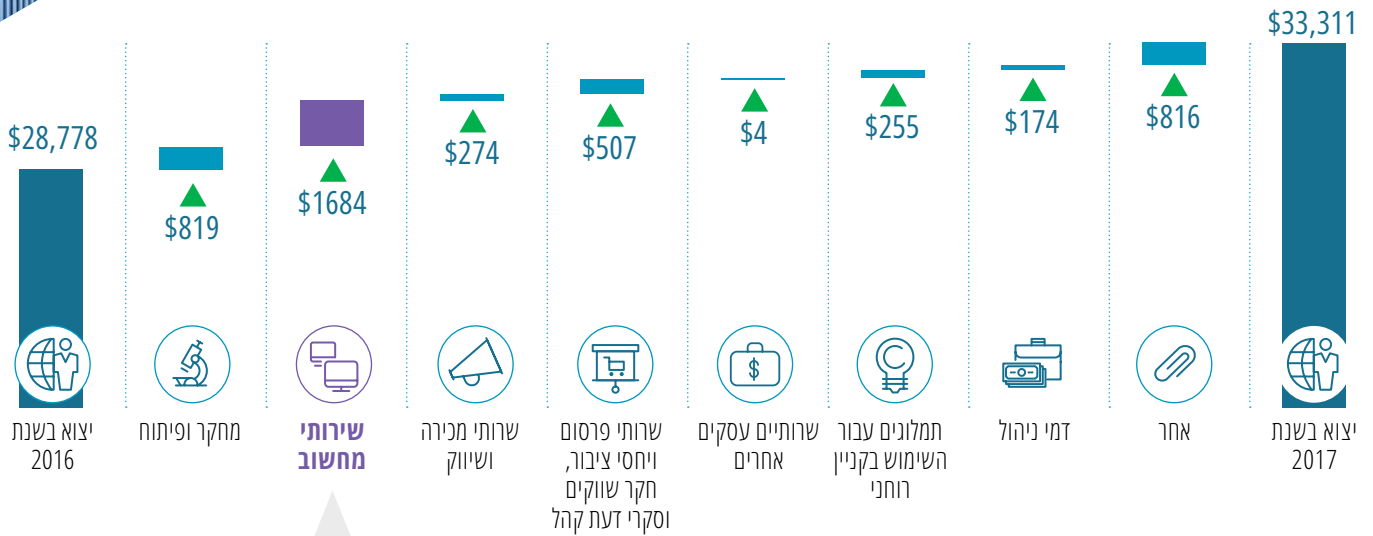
$33,311
יצוא בשנת 2017

$816
אחר

$174
דמי ניהול

$255
תמלוגים עבור השימוש בקניין רוחני

$4
שרותיים עסקים אחרים

$507
שרותי פרסום ויחסי ציבור, חקר שווקים וסקרי דעת קהל

$274
שרותי מכירה ושיווק

$1684
שירותי מחשוב

$819
מחקר ופיתוח

$28,778
יצוא בשנת 2016